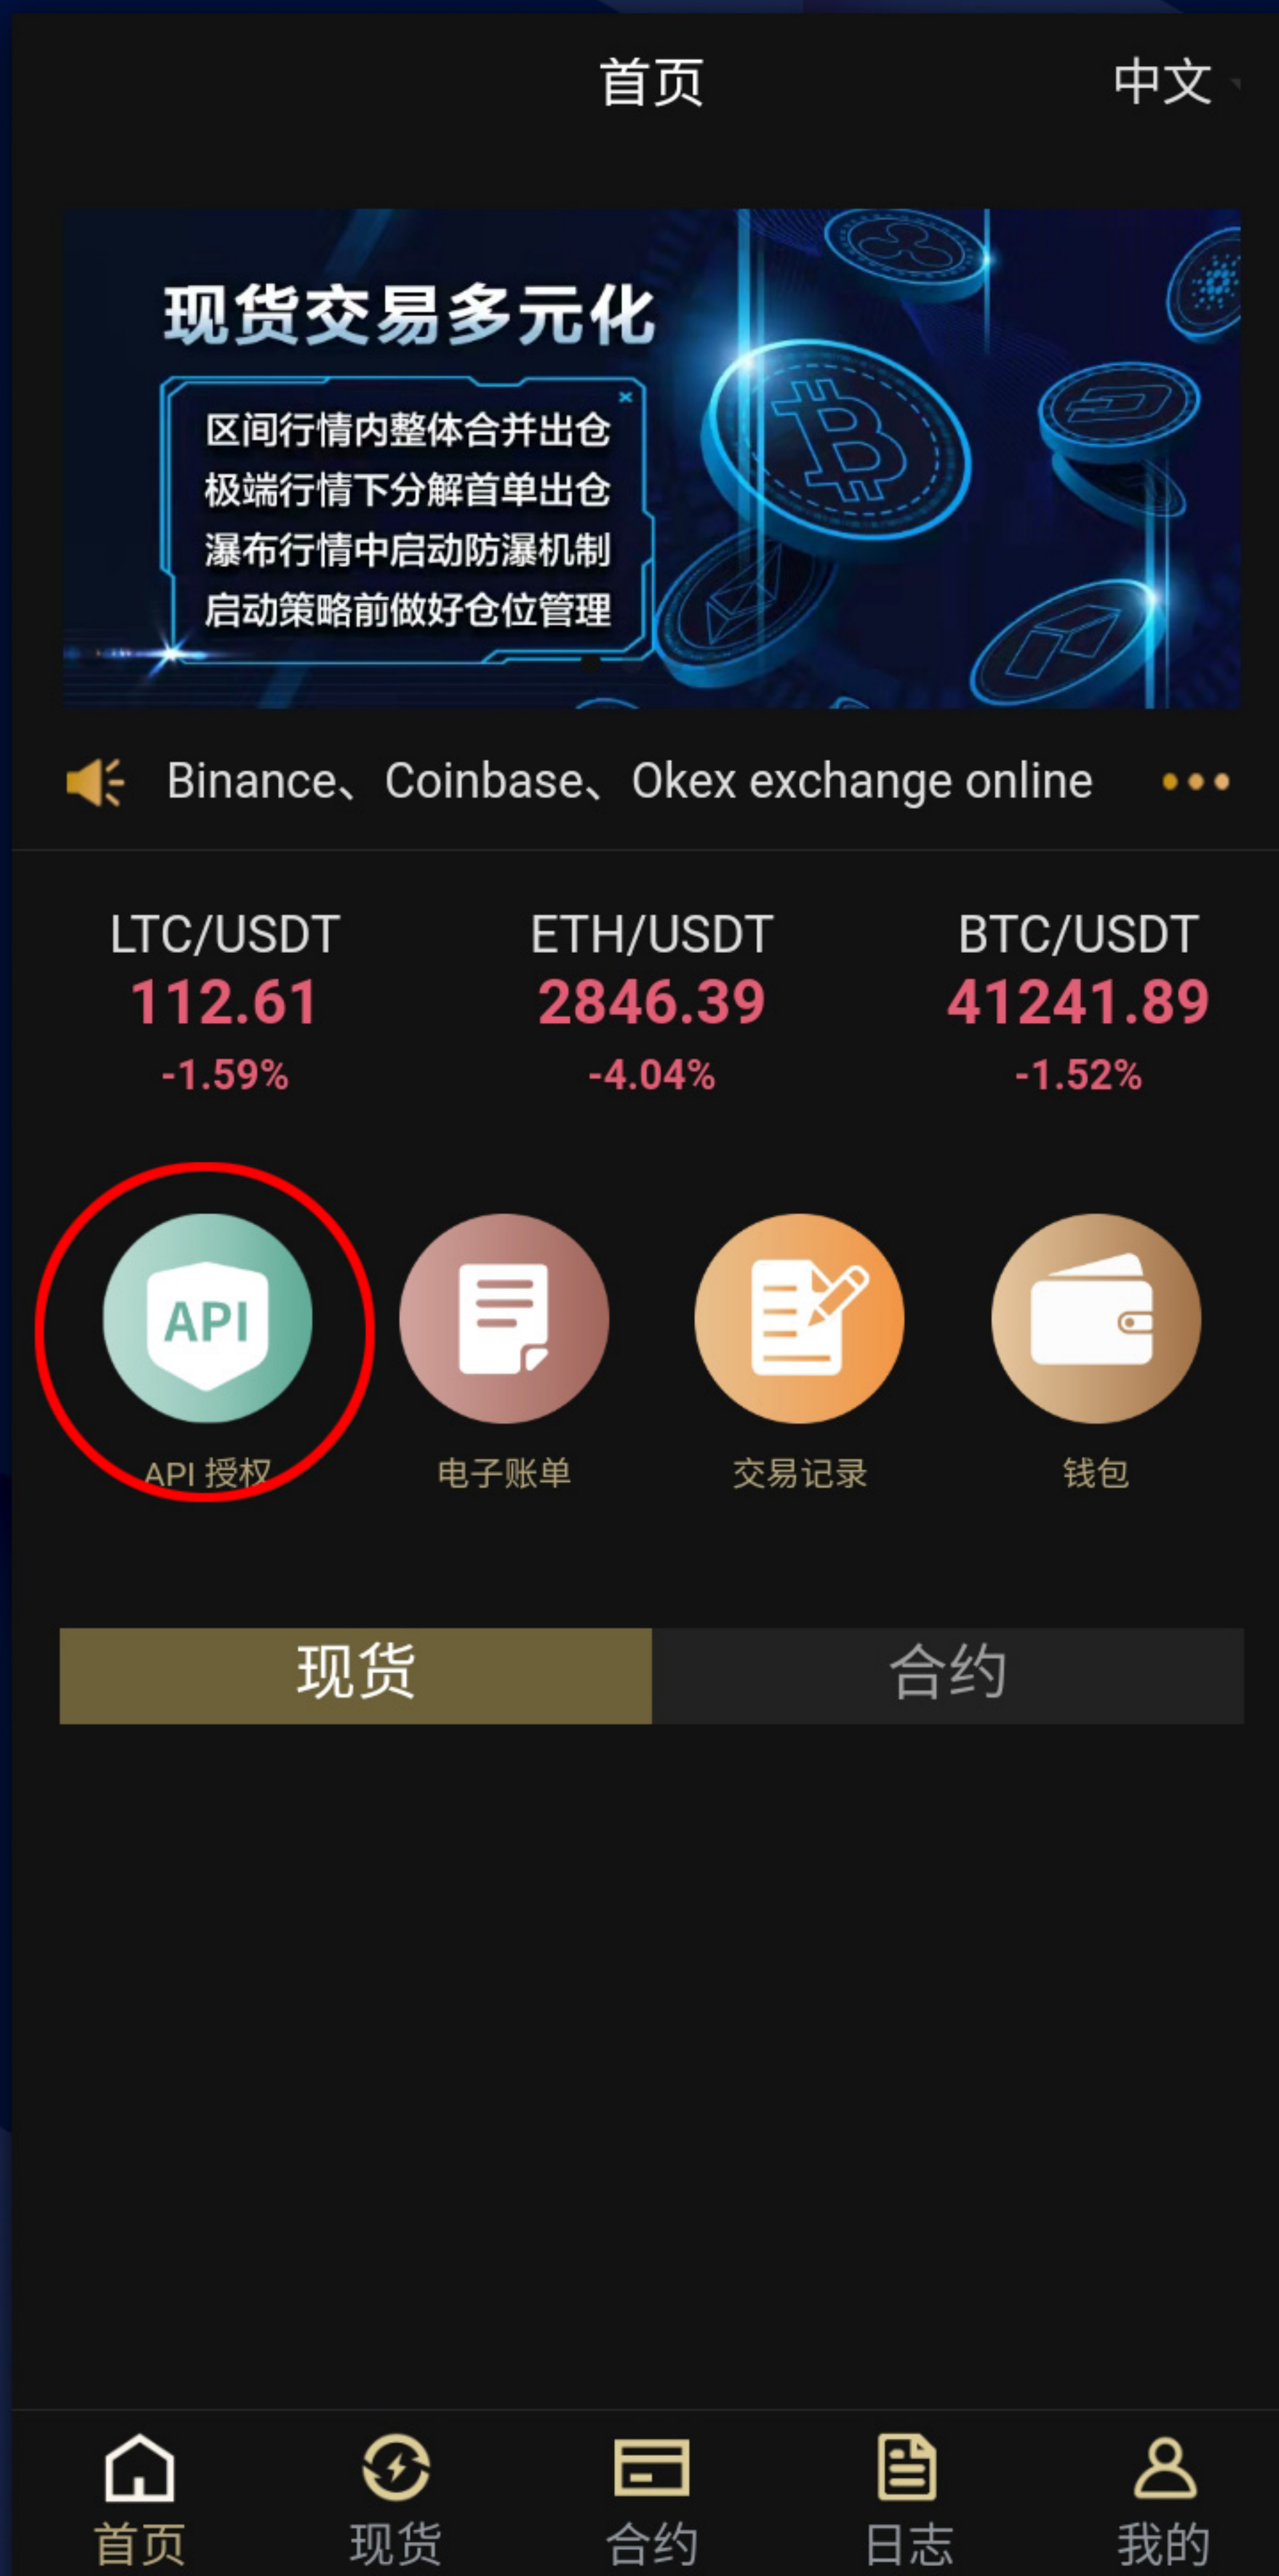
首页

中文

现货交易多元化

区间行情内整体合并出仓
极端行情下分解首单出仓
瀑布行情中启动防瀑机制
启动策略前做好仓位管理

Binance、Coinbase、Okex exchange online

| LTC/USDT | ETH/USDT | BTC/USDT |
|---|---|---|
| 112.61 | 2846.39 | 41241.89 |
| -1.59% | -4.04% | -1.52% |

API

API 授权

电子账单

交易记录

钱包

现货 合约

首页 现货 合约 日志 我的